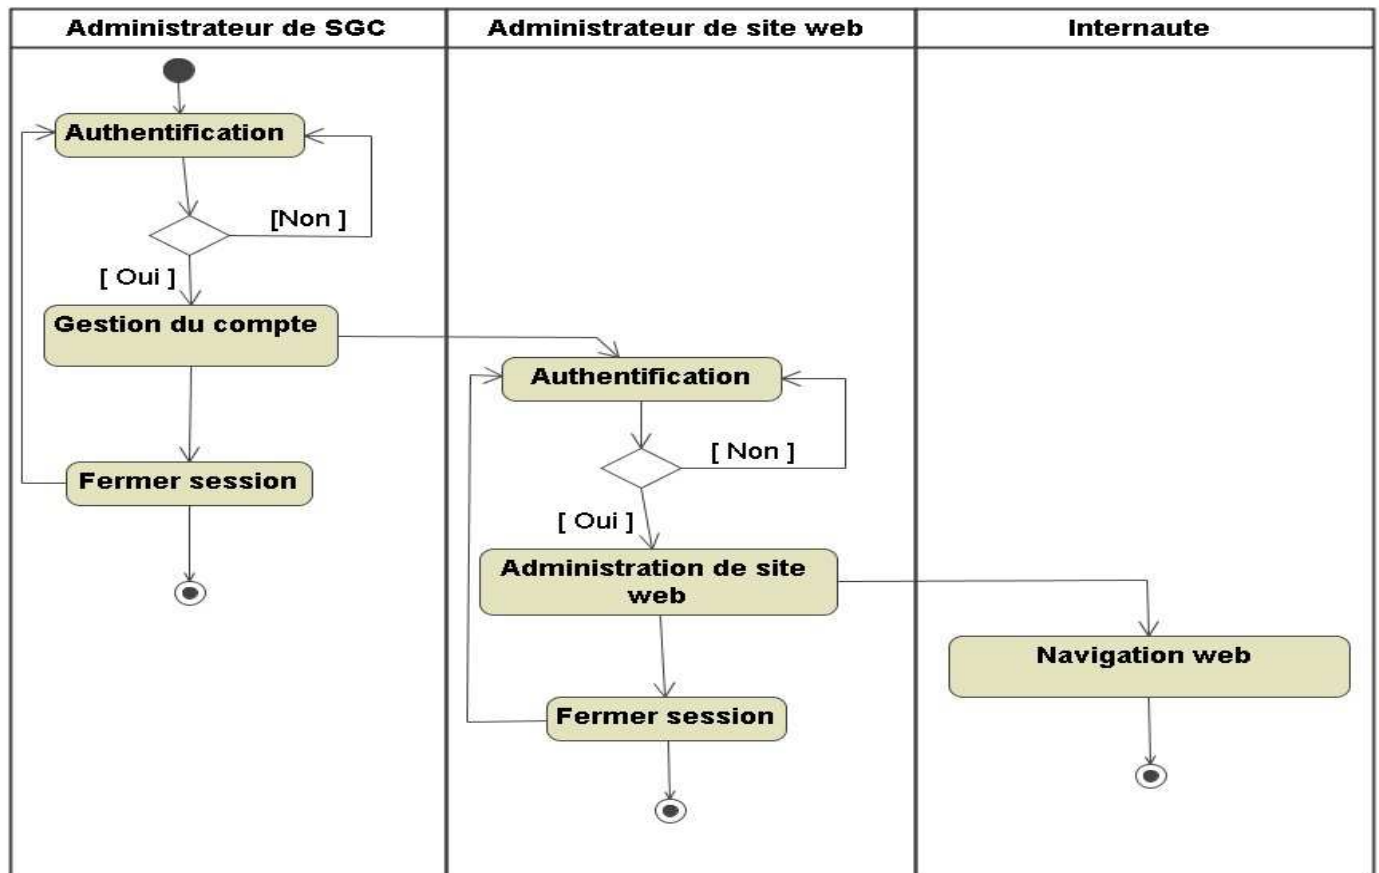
Administrateur de SGC

Authentification

[Non ]

[ Oui ]

Gestion du compte

Fermer session

Administrateur de site web

Authentification

[ Non ]

[ Oui ]

Administration de site web

Fermer session

Internaute

Navigation web